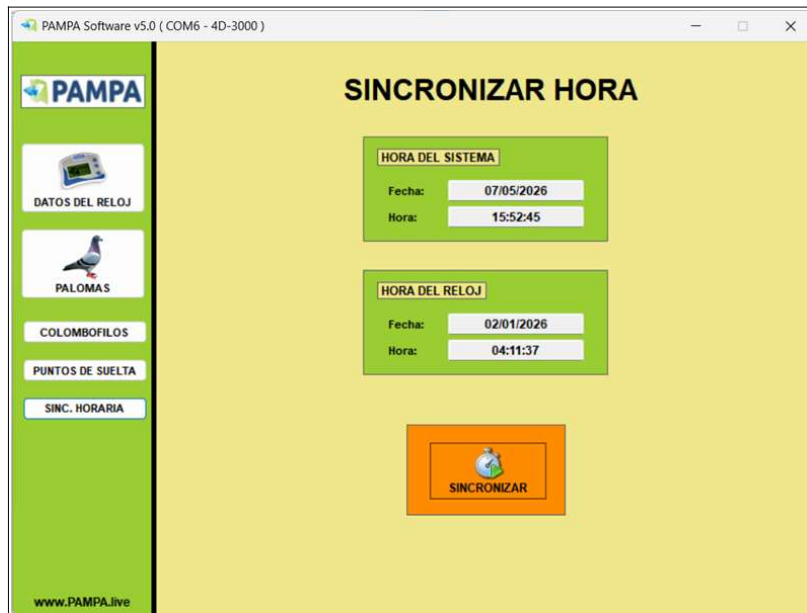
PAMPA Software v5.0 ( COM6 - 4D-3000 )

PAMPA

DATOS DEL RELOJ

PALOMAS

COLOMBOFILOS

PUNTOS DE SUELTA

SINC. HORARIA

www.PAMPA.live

SINCRONIZAR HORA

HORA DEL SISTEMA

Fecha: 07/05/2026

Hora: 15:52:45

HORA DEL RELOJ

Fecha: 02/01/2026

Hora: 04:11:37

SINCRONIZAR